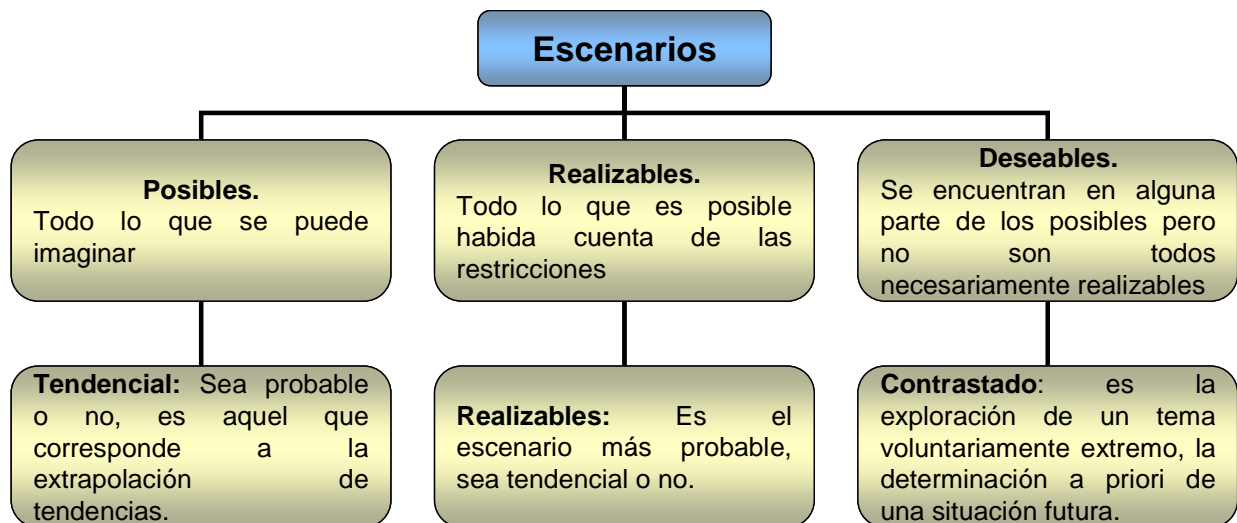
Escenarios

Posibles.
Todo lo que se puede imaginar

Realizables.
Todo lo que es posible habida cuenta de las restricciones

Deseables.
Se encuentran en alguna parte de los posibles pero no son todos necesariamente realizables

Tendencial: Sea probable o no, es aquel que corresponde a la extrapolación de tendencias.

Realizables: Es el escenario más probable, sea tendencial o no.

Contrastado: es la exploración de un tema voluntariamente extremo, la determinación a priori de una situación futura.